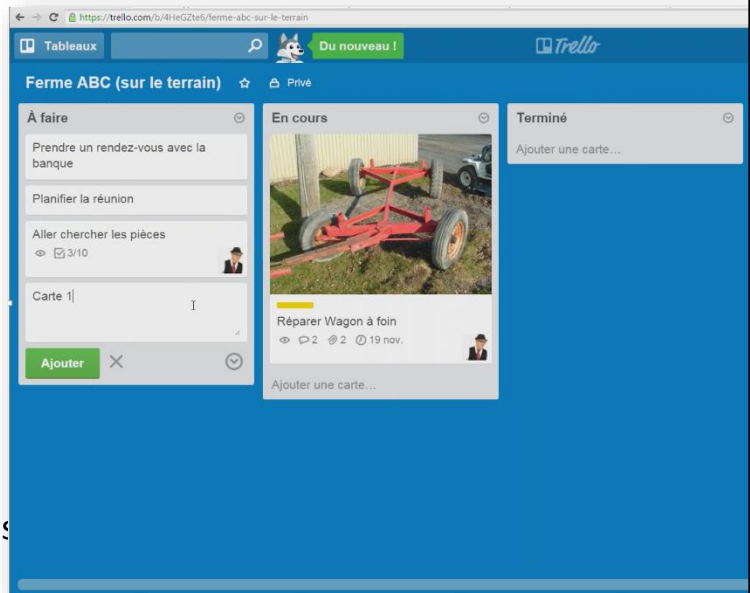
https://trello.com/b/4HeGZte6/ferme-abc-sur-le-terrain

Tableaux

Du nouveau !

Trello

Ferme ABC (sur le terrain)

Privé

À faire

Prendre un rendez-vous avec la banque

Planifier la réunion

Aller chercher les pièces

3/10

Carte 1

Ajouter

En cours

Réparer Wagon à foin

2 2 19 nov.

Ajouter une carte...

Terminé

Ajouter une carte...